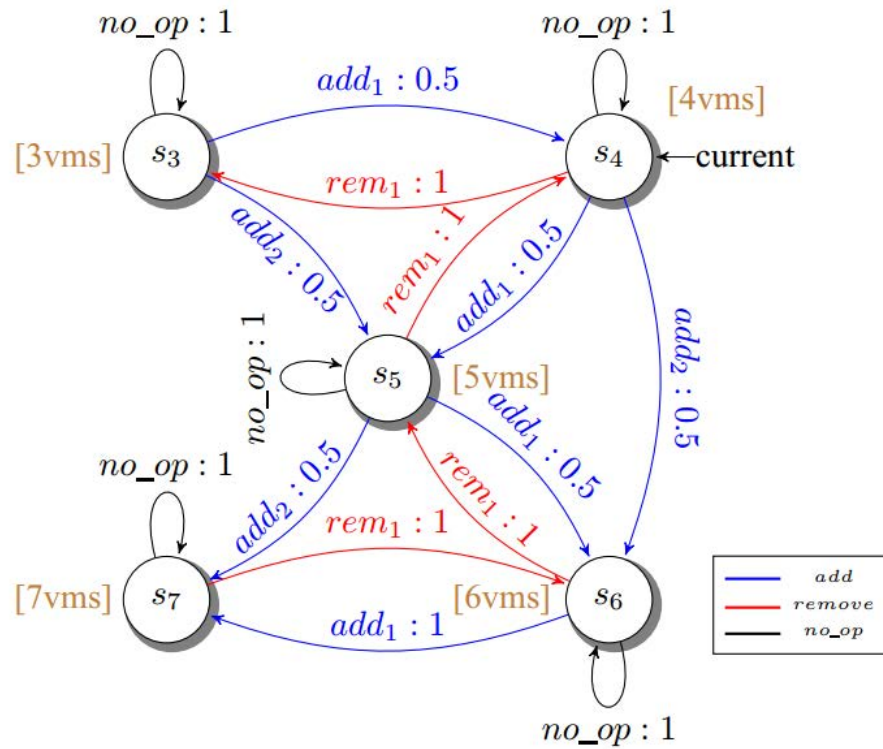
$no\_op : 1$

$add_1 : 0.5$

$no\_op : 1$

[4vms]

[3vms] $s_3$

$s_4$ current

$rem_1 : 1$

$add_2 : 0.5$

$rem_1 : 1$

$add_1 : 0.5$

$add_2 : 0.5$

$no\_op : 1$

$s_5$ [5vms]

$add_1 : 0.5$

$no\_op : 1$

$add_2 : 0.5$

$rem_1 : 1$

$rem_1 : 1$

[7vms] $s_7$

[6vms] $s_6$

$add_1 : 1$

$no\_op : 1$

add
remove
no_op